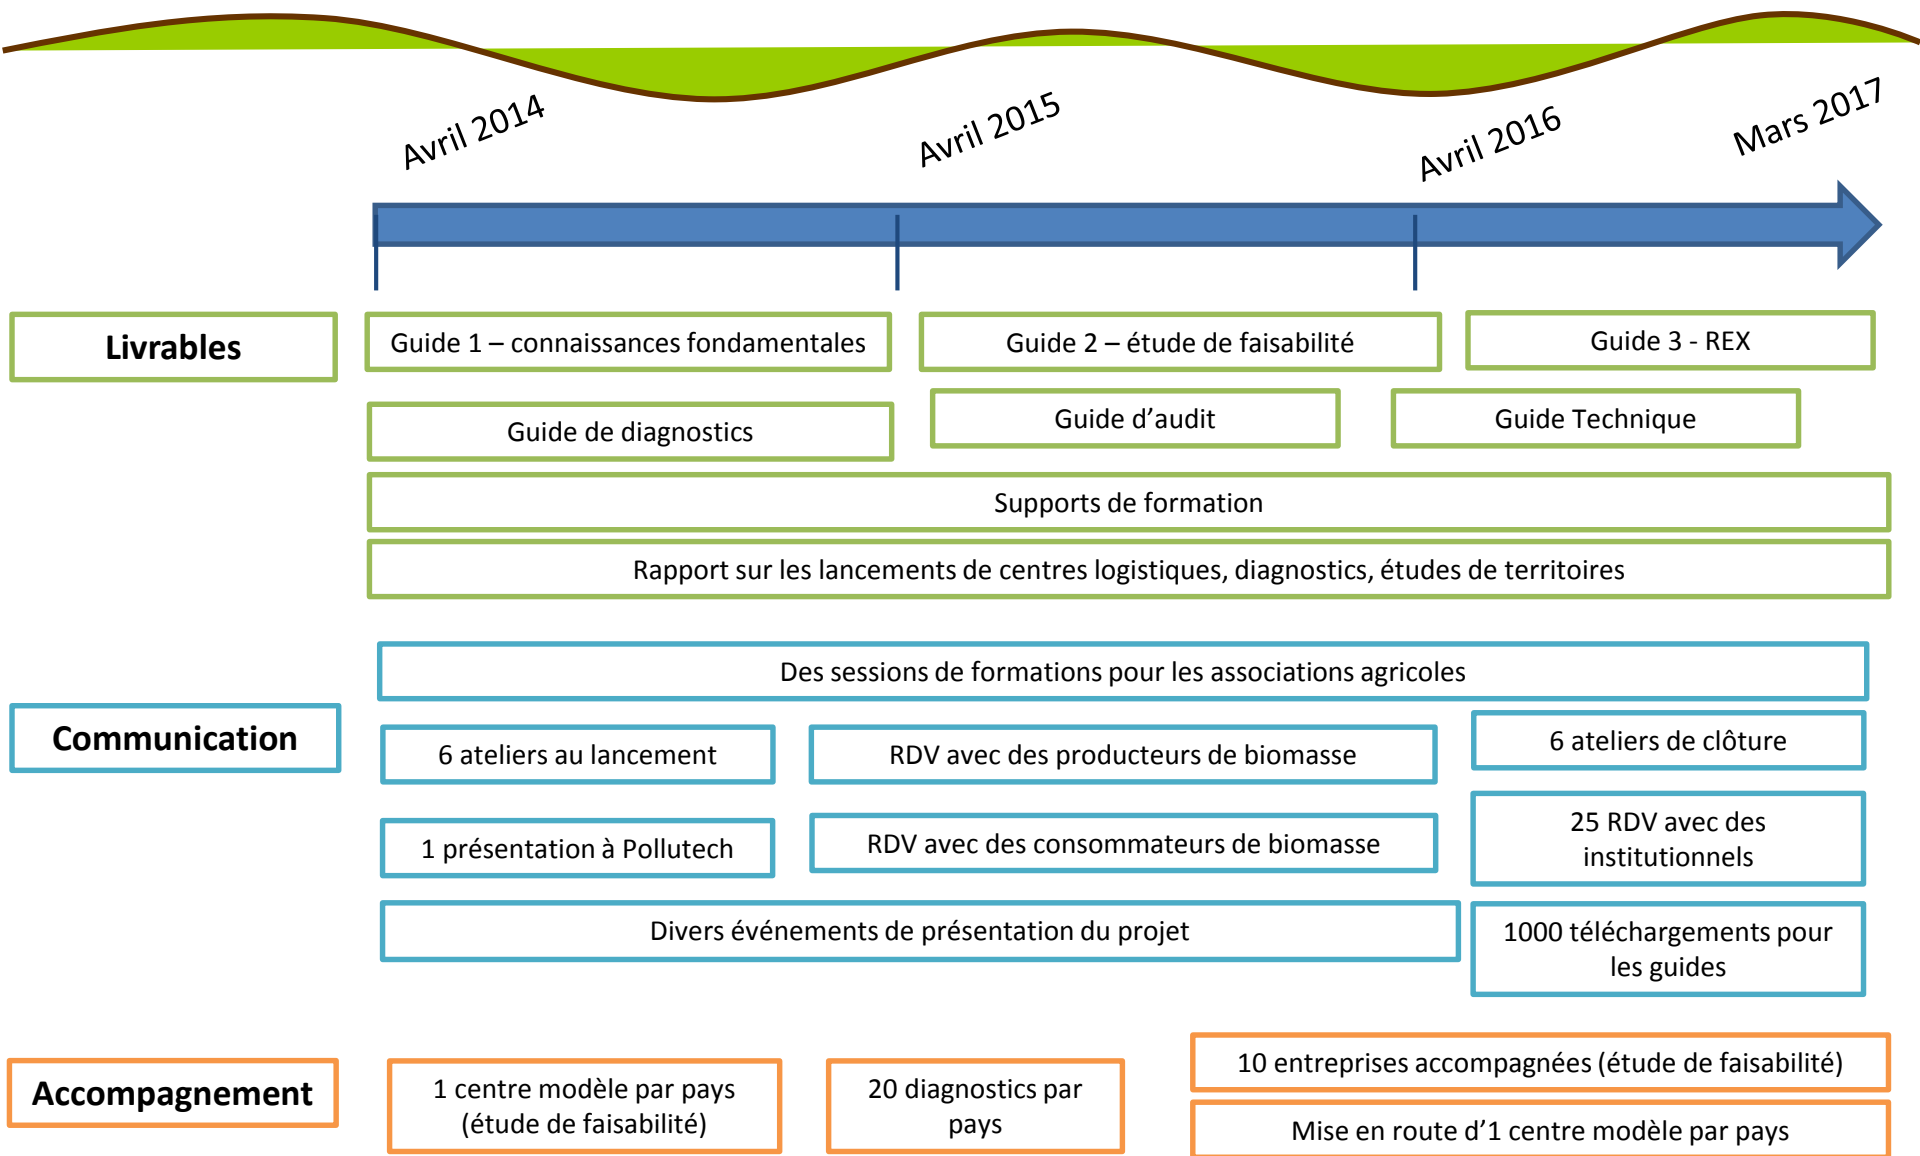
Avril 2014

Avril 2015

Avril 2016

Mars 2017

Livrables

Guide 1 – connaissances fondamentales

Guide 2 – étude de faisabilité

Guide 3 - REX

Guide de diagnostics

Guide d'audit

Guide Technique

Supports de formation

Rapport sur les lancements de centres logistiques, diagnostics, études de territoires

Des sessions de formations pour les associations agricoles

Communication

6 ateliers au lancement

RDV avec des producteurs de biomasse

6 ateliers de clôture

1 présentation à Pollutech

RDV avec des consommateurs de biomasse

25 RDV avec des institutionnels

Divers événements de présentation du projet

1000 téléchargements pour les guides

Accompagnement

1 centre modèle par pays (étude de faisabilité)

20 diagnostics par pays

10 entreprises accompagnées (étude de faisabilité)

Mise en route d'1 centre modèle par pays